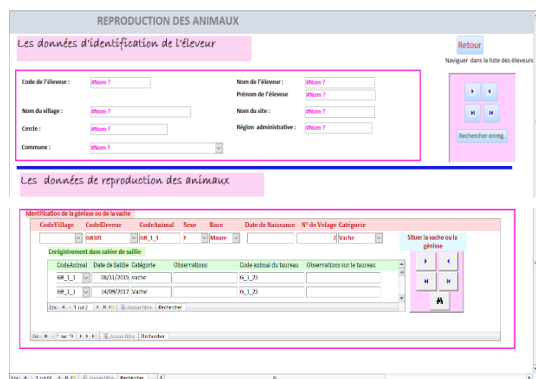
REPRODUCTION DES ANIMAUX

Les données d'identification de l'éleveur

Retour

Naviguer dans la liste des éleveurs

Code de l'éleveur : #Nom ?

Nom de l'éleveur : #Nom ?

Prénom de l'éleveur #Nom ?

Nom du village : #Nom ?

Nom du site : #Nom ?

Cercle : #Nom ?

Région administrative : #Nom ?

Commune : #Nom ?

Rechercher enreg.

Les données de reproduction des animaux

Identification de la génisse ou de la vache

| CodeVillage | CodeEleveur | CodeAnimal | Sexe | Race | Date de Naissance | N° de Velage | Catégorie |
|---|---|---|---|---|---|---|---|
| | GR101 | GB_1_1 | F | Maure | | 2 | Vache |

Situer la vache ou la génisse

Enrégistrement dans cahier de saillie

| CodeAnimal | Date de Saillie | Catégorie | Observations | Code animal du taureau | Observations sur le taureau |
|---|---|---|---|---|---|
| GB_1_1 | 08/11/2015 | Vache | | G_1_23 | |
| GB_1_1 | 14/09/2017 | Vache | | G_1_23 | |

Enr : 1 sur 2 Aucun filtre Rechercher

Enr : sur 1 Aucun filtre Rechercher

Enr : 1 sur 66 Aucun filtre Rechercher